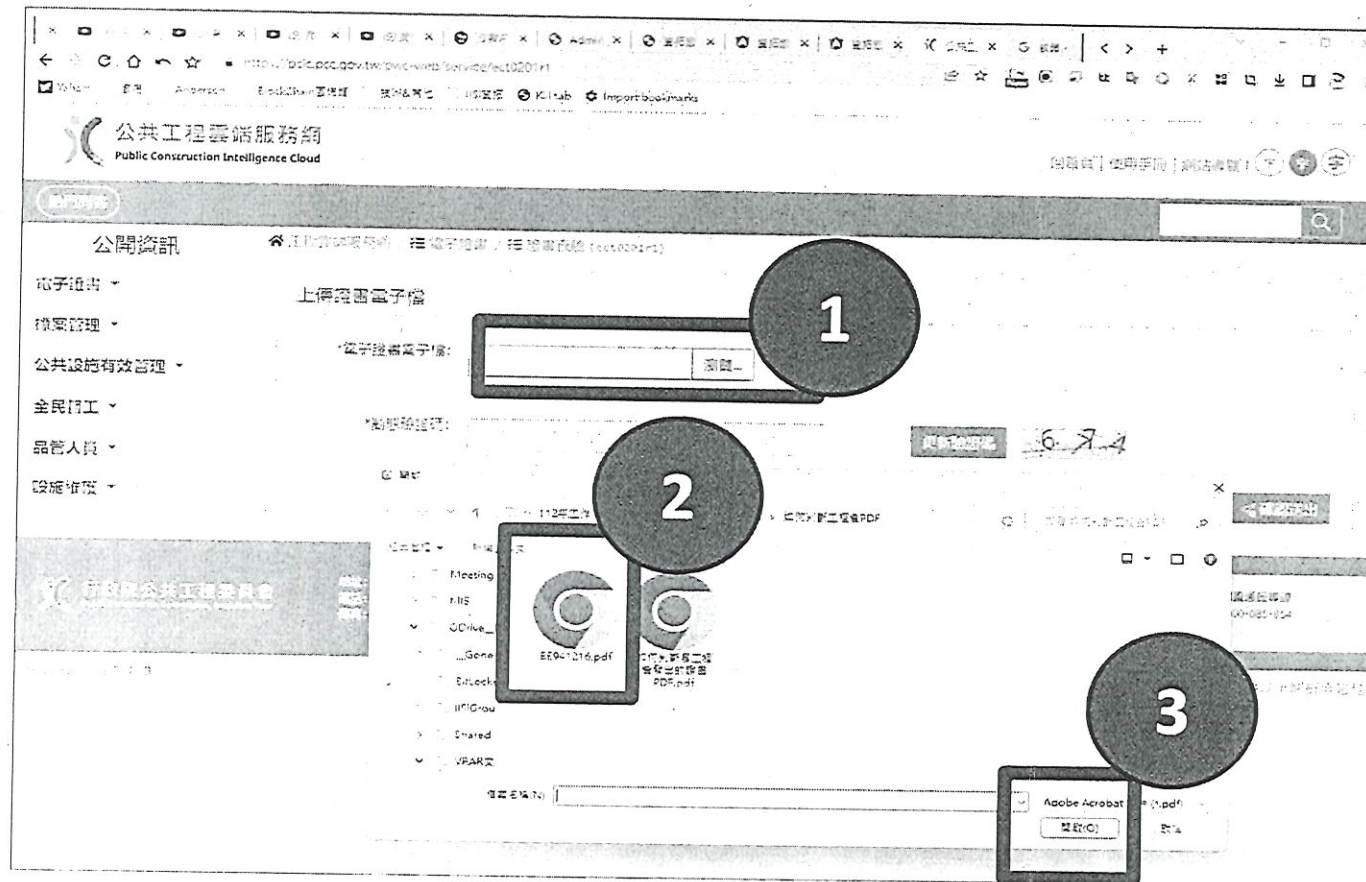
Admin

https://pcic.pcc.gov.tw/pwc-web/service/ect0201r1

Import bookmarks

公共工程雲端服務網
Public Construction Intelligence Cloud

公開資訊

電子詮書
檔案管理
公共設施有效管理
全民督工
品管人員
設施拆遷

上傳證書電子檔

*電子證書電子檔:
瀏覽...

*驗證碼:

6 7 4

1

2

3

112年度

Meeting
NIIS
OneDrive
Shared
VRAR

EE941216.pdf

PDF.pdf

Adobe Acrobat (*.pdf)

開啟(O)

取消